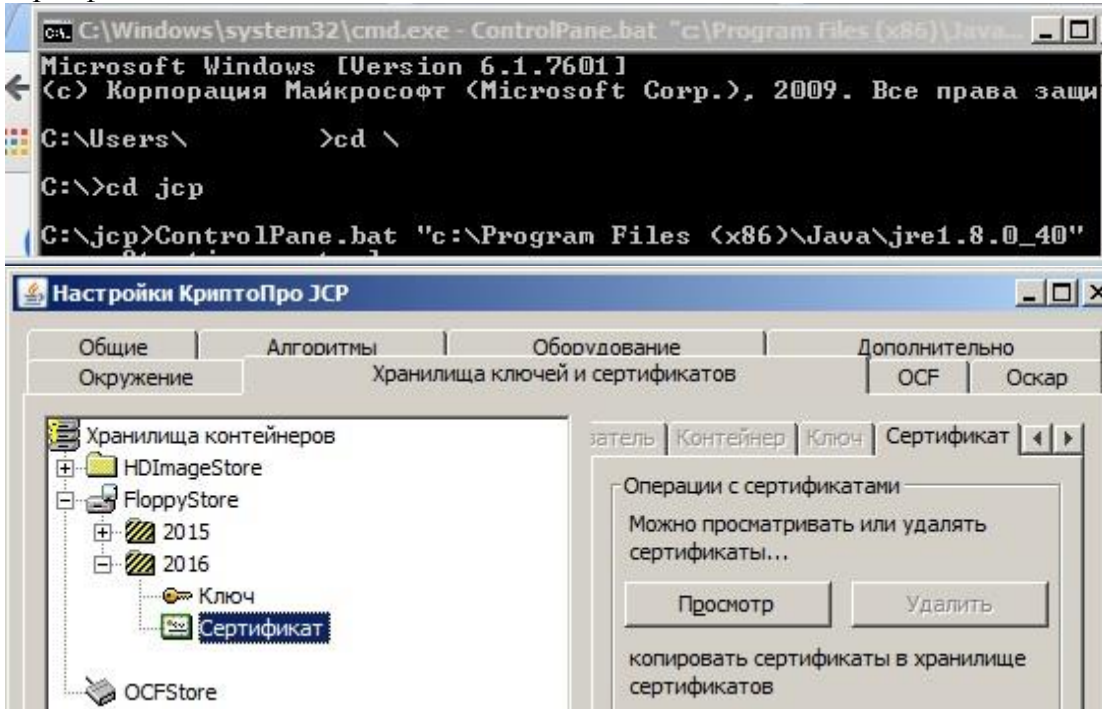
C:\Windows\system32\cmd.exe - ControlPane.bat "c:\Program Files (x86)\Java...

Microsoft Windows [Version 6.1.7601]
(c) Корпорация Майкрософт (Microsoft Corp.), 2009. Все права защи

C:\Users\ >cd \

C:\>cd jcp

C:\jcp>ControlPane.bat "c:\Program Files (x86)\Java\jre1.8.0_40"

Настройки КриптоПро JCP

Общие | Алгоритмы | Оборудование | Дополнительно
Окружение | Хранилища ключей и сертификатов | OCF | Оскар

Хранилища контейнеров
HDImageStore
FloppyStore
2015
2016
Ключ
Сертификат
OCFStore

затель | Контейнер | Ключ | Сертификат

Операции с сертификатами
Можно просматривать или удалять сертификаты...
Просмотр | Удалить
копировать сертификаты в хранилище сертификатов